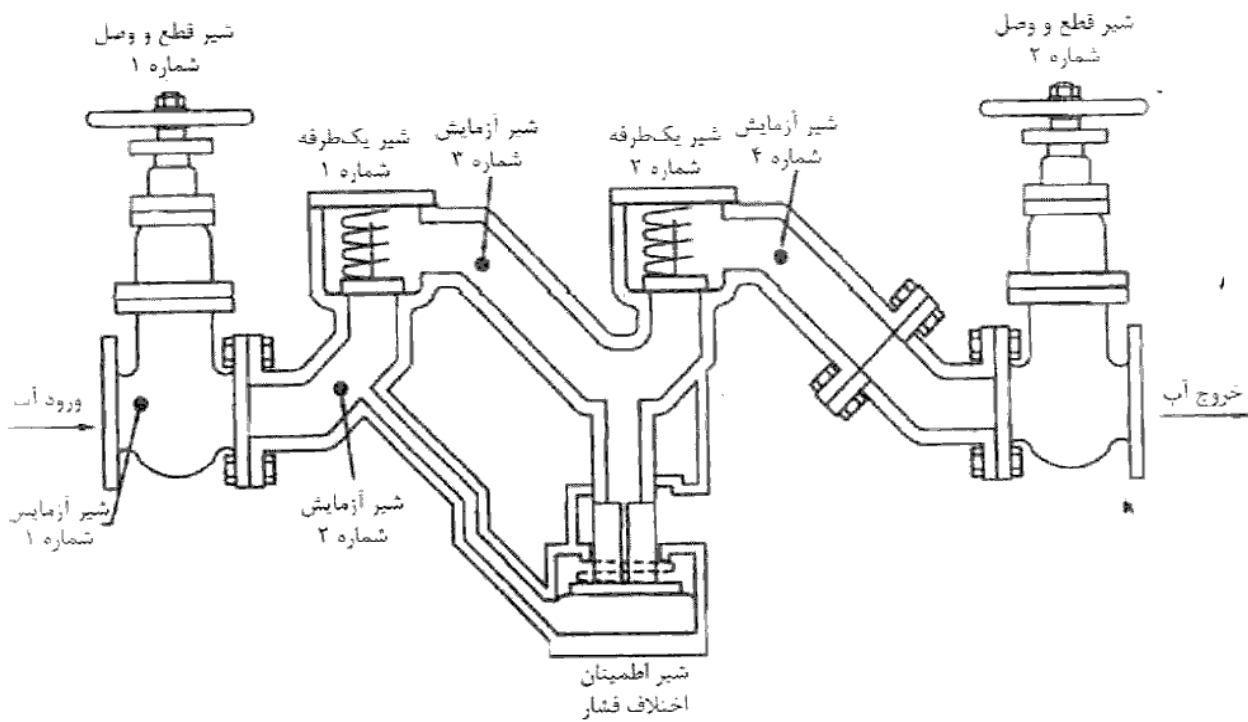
شیر قطع و وصل
شماره ۱

شیر یک‌طرفه
شماره ۱

شیر آزمایش
شماره ۳

شیر یک‌طرفه
شماره ۲

شیر آزمایش
شماره ۴

شیر قطع و وصل
شماره ۲

ورود آب

خروج آب

شیر آزمایش
شماره ۱

شیر آزمایش
شماره ۲

شیر اطمینان
اختلاف فشار